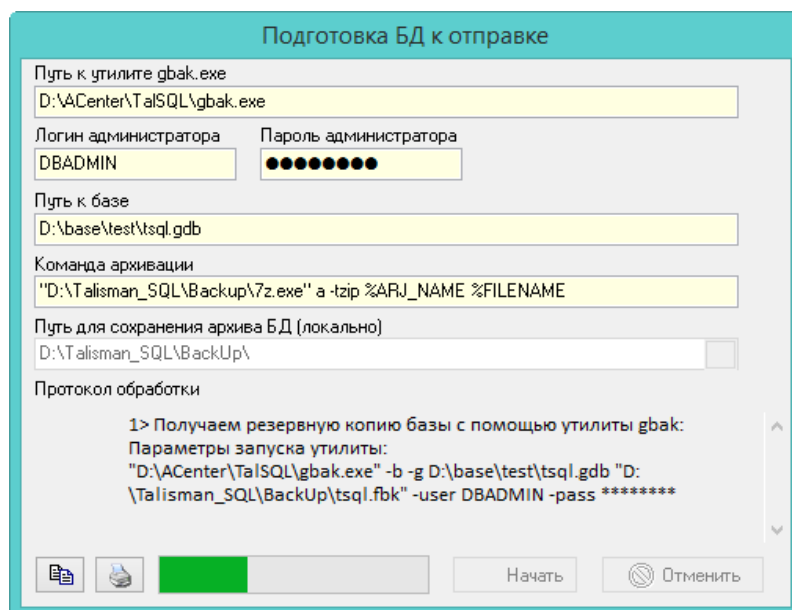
Подготовка БД к отправке

Путь к утилите gbak.exe

D:\ACenter\TalSQL\gbak.exe

Логин администратора

DBADMIN

Пароль администратора

●●●●●●●●

Путь к базе

D:\base\test\tsql.gdb

Команда архивации

"D:\Talisman_SQL\Backup\7z.exe" a -tzip %ARJ_NAME %FILENAME

Путь для сохранения архива БД (локально)

D:\Talisman_SQL\BackUp\

Протокол обработки

1> Получаем резервную копию базы с помощью утилиты gbak:
Параметры запуска утилиты:
"D:\ACenter\TalSQL\gbak.exe" -b -g D:\base\test\tsql.gdb "D:\Talisman_SQL\BackUp\tsql.fbk" -user DBADMIN -pass ********

Начать

Отменить